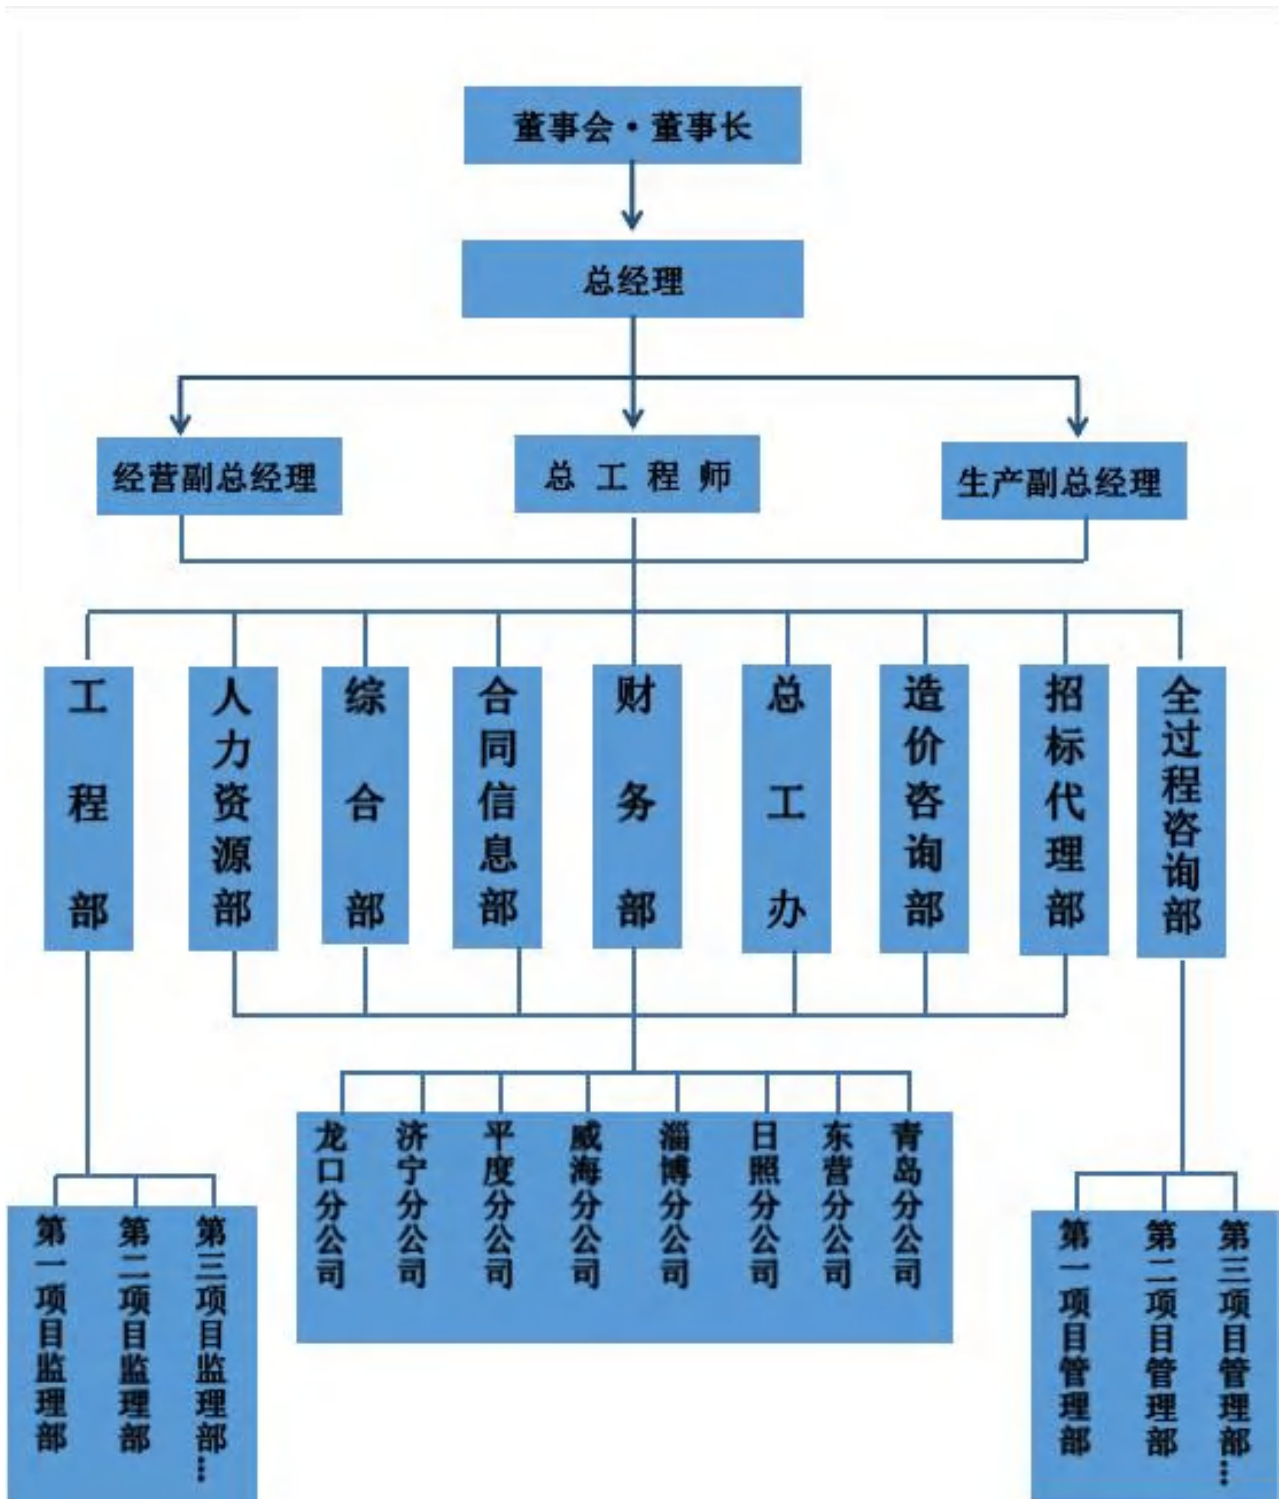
董事会·董事长

总经理

经营副总经理

总 工 程 师

生产副总经理

工程部

人力资源部

综合部

合同信息部

财务部

总工办

造价咨询部

招标代理部

全过程咨询部

龙口分公司

济宁分公司

平度分公司

威海分公司

淄博分公司

日照分公司

东营分公司

青岛分公司

第一项目监理部

第二项目监理部

第三项目监理部…

第一项目管理部

第二项目管理部

第三项目管理部…